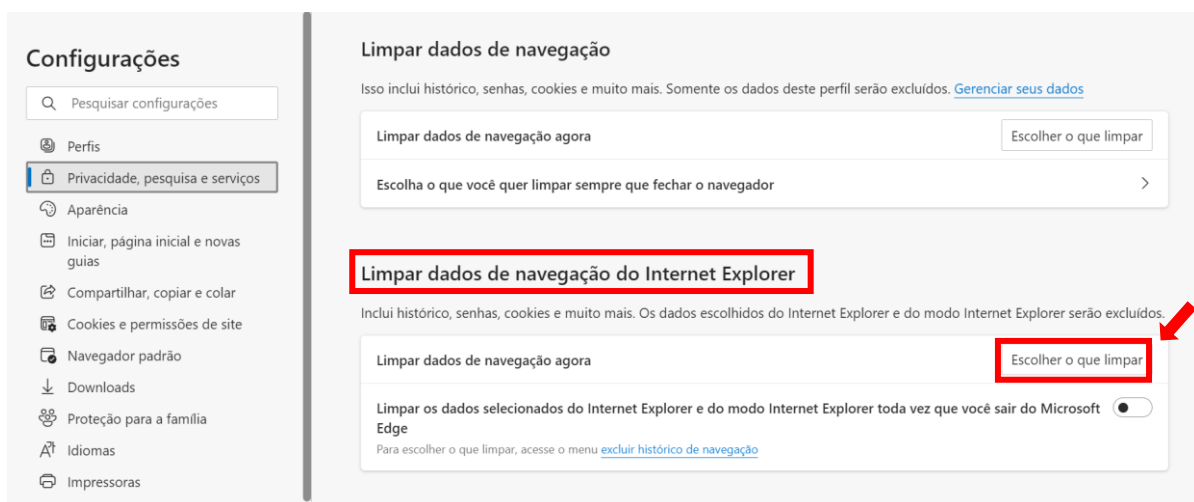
Configurações

Pesquisar configurações

Perfis

Privacidade, pesquisa e serviços

Aparência

Iniciar, página inicial e novas guias

Compartilhar, copiar e colar

Cookies e permissões de site

Navegador padrão

Downloads

Proteção para a família

Idiomas

Impressoras

Limpar dados de navegação

Isso inclui histórico, senhas, cookies e muito mais. Somente os dados deste perfil serão excluídos. Gerenciar seus dados

Limpar dados de navegação agora

Escolher o que limpar

Escolha o que você quer limpar sempre que fechar o navegador

Limpar dados de navegação do Internet Explorer

Inclui histórico, senhas, cookies e muito mais. Os dados escolhidos do Internet Explorer e do modo Internet Explorer serão excluídos.

Limpar dados de navegação agora

Escolher o que limpar

Limpar os dados selecionados do Internet Explorer e do modo Internet Explorer toda vez que você sair do Microsoft Edge

Para escolher o que limpar, acesse o menu excluir histórico de navegação